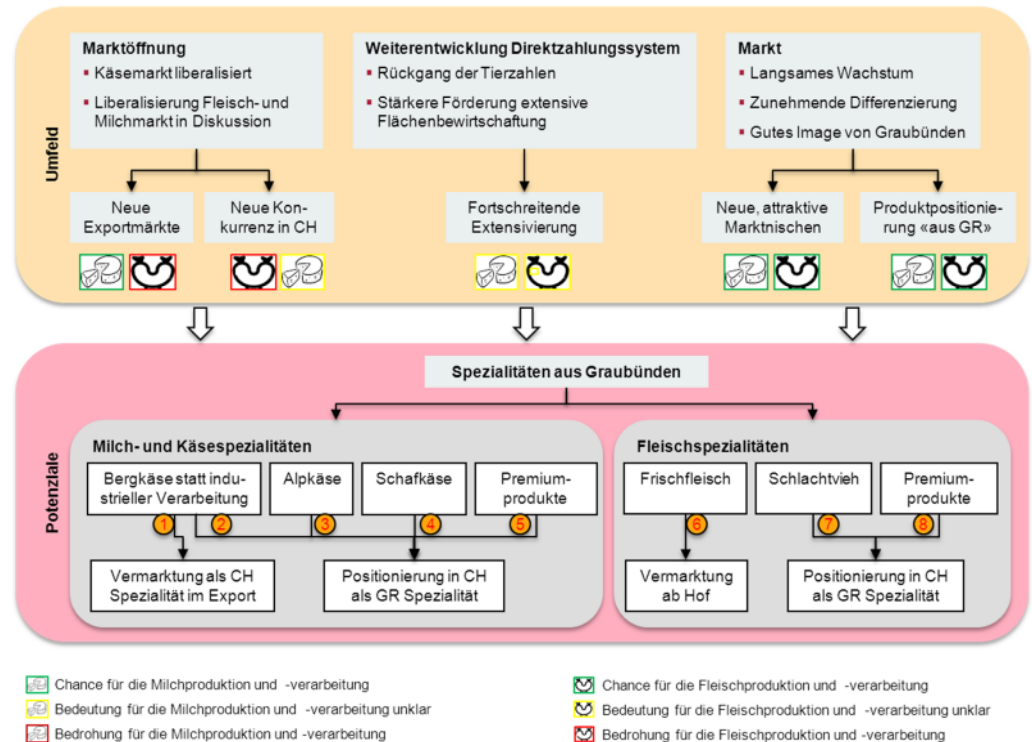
Umfeld

Marktöffnung
- Käsemarkt liberalisiert
- Liberalisierung Fleisch- und Milchmarkt in Diskussion

Weiterentwicklung Direktzahlungssystem
- Rückgang der Tierzahlen
- Stärkere Förderung extensive Flächenbewirtschaftung

Markt
- Langsames Wachstum
- Zunehmende Differenzierung
- Gutes Image von Graubünden

Neue Exportmärkte

Neue Konkurrenz in CH

Fortschreitende Extensivierung

Neue, attraktive Marktnischen

Produktpositionierung «aus GR»

Potenziale

Spezialitäten aus Graubünden

Milch- und Käsespezialitäten

Bergkäse statt industrieller Verarbeitung

Alpkäse

Schafkäse

Premiumprodukte

1 2 3 4 5

Vermarktung als CH Spezialität im Export

Positionierung in CH als GR Spezialität

Fleischspezialitäten

Frischfleisch

Schlachtvieh

Premiumprodukte

6 7 8

Vermarktung ab Hof

Positionierung in CH als GR Spezialität

Chance für die Milchproduktion und -verarbeitung
Bedeutung für die Milchproduktion und -verarbeitung unklar
Bedrohung für die Milchproduktion und -verarbeitung

Chance für die Fleischproduktion und -verarbeitung
Bedeutung für die Fleischproduktion und -verarbeitung unklar
Bedrohung für die Fleischproduktion und -verarbeitung